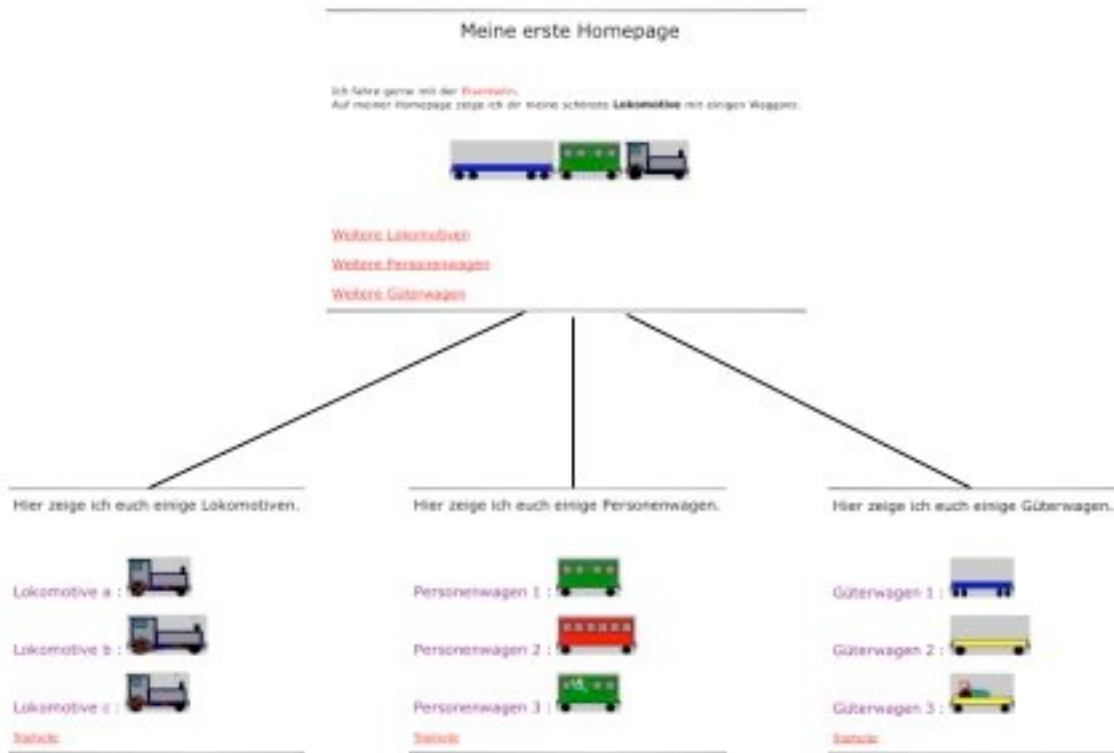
Meine erste Homepage

Ich fahre gerne mit der Eisenbahn.
Auf meiner Homepage zeige ich dir meine schönste Lokomotive mit einigen Waggons.

Weitere Lokomotiven

Weitere Personenwagen

Weitere Güterwagen

Hier zeige ich euch einige Lokomotiven.

Lokomotive a :

Lokomotive b :

Lokomotive c :

Zurück

Hier zeige ich euch einige Personenwagen.

Personenwagen 1 :

Personenwagen 2 :

Personenwagen 3 :

Zurück

Hier zeige ich euch einige Güterwagen.

Güterwagen 1 :

Güterwagen 2 :

Güterwagen 3 :

Zurück